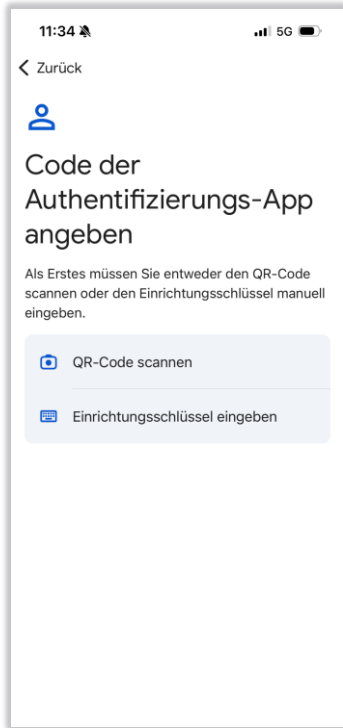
11:34

5G

Zurück

Code der Authentifizierungs-App angeben

Als Erstes müssen Sie entweder den QR-Code scannen oder den Einrichtungsschlüssel manuell eingeben.

QR-Code scannen

Einrichtungsschlüssel eingeben